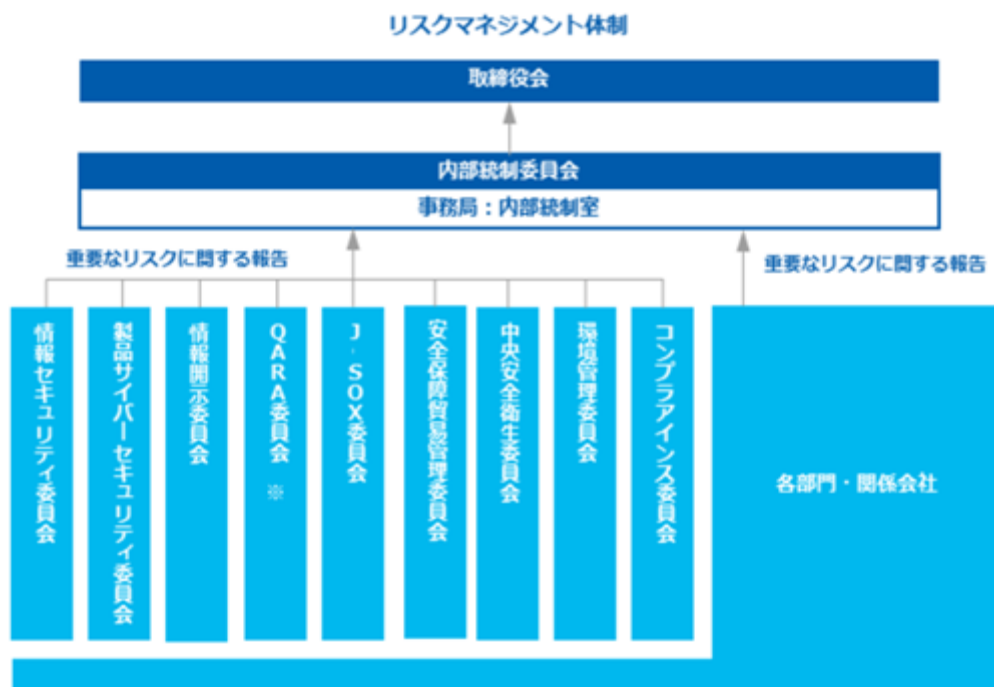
リスクマネジメント体制

取締役会

内部統制委員会

事務局：内部統制室

重要なリスクに関する報告

重要なリスクに関する報告

情報セキュリティ委員会

製品サイバーセキュリティ委員会

情報開示委員会

QARA委員会 ※

J-SOX委員会

安全保障貿易管理委員会

中央安全衛生委員会

環境管理委員会

コンプライアンス委員会

各部門・関係会社